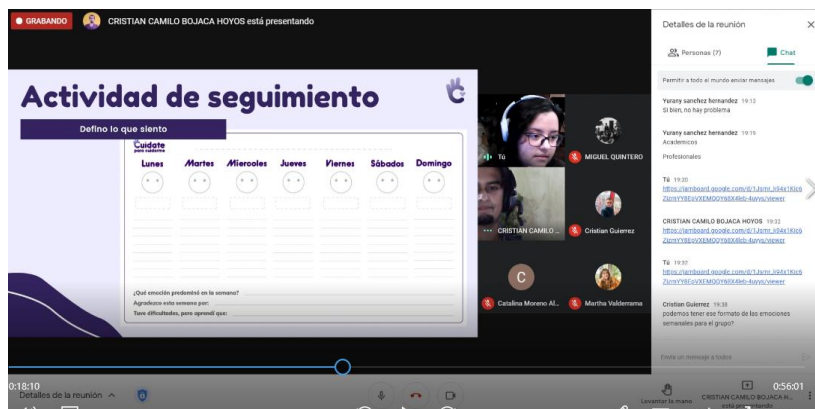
GRABANDO CRISTIAN CAMILO BOJACA HOYOS está presentando

Actividad de seguimiento

Defino lo que siento

Cuídate

| Lunes | Martes | Miercoles | Jueves | Viernes | Sábados | Domingo |
|---|---|---|---|---|---|---|

¿Qué emoción predominó en la semana?
Agradezco esta semana por:
Tuve dificultades, pero aprendí que:

Tú
MIGUEL QUINTERO
CRISTIAN CAMILO ...
Cristian Guirrez
C
Catalina Moreno Al...
Martha Valderrama

Detalles de la reunión
Personas (7)
Chat
Permitir a todo el mundo enviar mensajes

Yurany sanchez hernandez 19:12
Si bien, no hay problema

Yurany sanchez hernandez 19:19
Academicos
Profesionales

Tú 19:20
https://jamboard.google.com/d/1Jsmi_lt94x1Kic6ZizmYY8EoVXEMQGY68X4lxb-4uyvs/viewer

CRISTIAN CAMILO BOJACA HOYOS 19:32
https://jamboard.google.com/d/1Jsmi_lt94x1Kic6ZizmYY8EoVXEMQGY68X4lxb-4uyvs/viewer

Tú 19:37
https://jamboard.google.com/d/1Jsmi_lt94x1Kic6ZizmYY8EoVXEMQGY68X4lxb-4uyvs/viewer

Cristian Guirrez 19:38
podemos tener ese formato de las emociones semanales para el grupo?

Envía un mensaje a todos

0:18:10
Detalles de la reunión
0:56:01
Levantar la mano
CRISTIAN CAMILO BOJACA H... está presentando